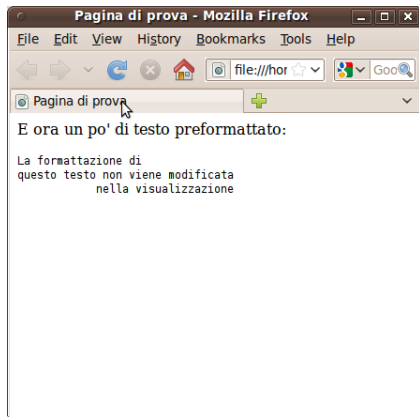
Pagina di prova - Mozilla Firefox

File Edit View History Bookmarks Tools Help

file:///hor

Goo

Pagina di prova

E ora un po' di testo preformattato:

La formattazione di
questo testo non viene modificata
nella visualizzazione